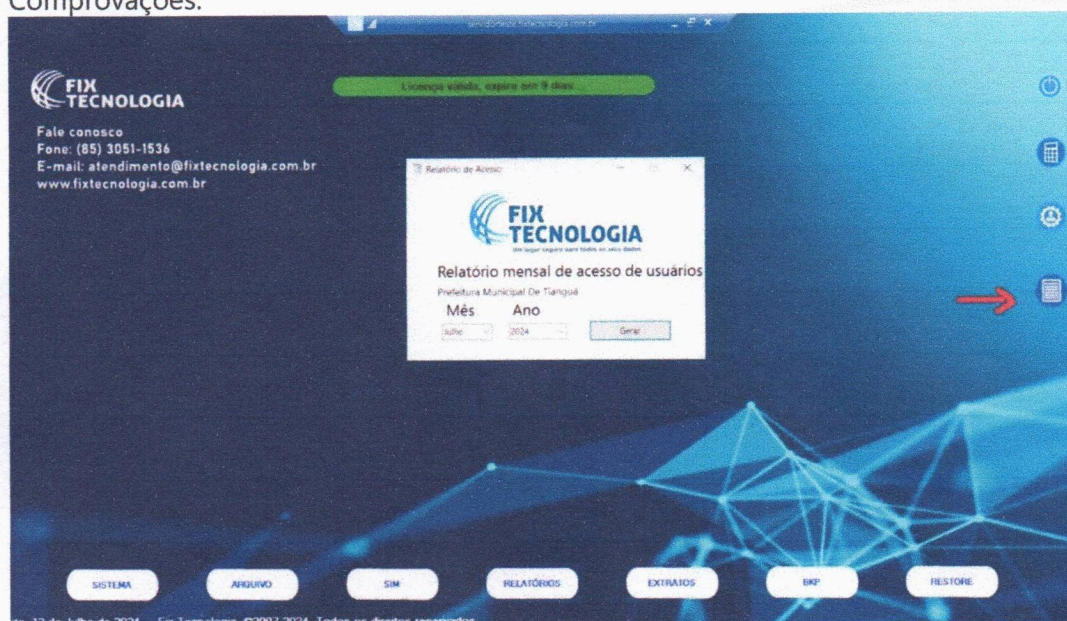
Comprovações:

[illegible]

FIX TECNOLOGIA

Licença válida, expira em 9 dias

Fale conosco
Fone: (85) 3051-1536
E-mail: atendimento@fixtecnologia.com.br
www.fixtecnologia.com.br

Relatório de Acesso

FIX TECNOLOGIA
Um lugar seguro para todos os seus dados

Relatório mensal de acesso de usuários
Prefeitura Municipal De Tianguá
Mês Ano
Julho 2024 Gerar

SISTEMA ARQUIVO SIM RELATÓRIOS EXTRATOS BKP RESTORE

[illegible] 12 de Julho de 2024 Fix Tecnologia ©2007-2024. Todos os direitos reservados